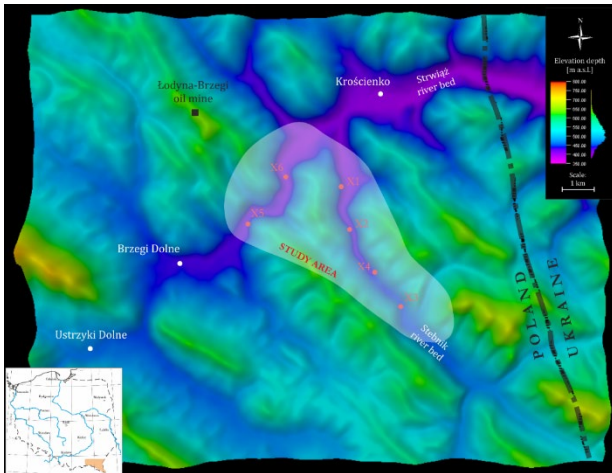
N

Elevation depth [m a.s.l.]

700.00
650.00
600.00
550.00
500.00
450.00
400.00
350.00

Scale:
1 km

Krościenko

Strwiąż river bed

Łodyna-Brzegi oil mine

N1
N2
N3
N4
N5
N6

STUDY AREA

Brzegi Dolne

Ustrzyki Dolne

Stebnik river bed

POLAND

UKRAINE